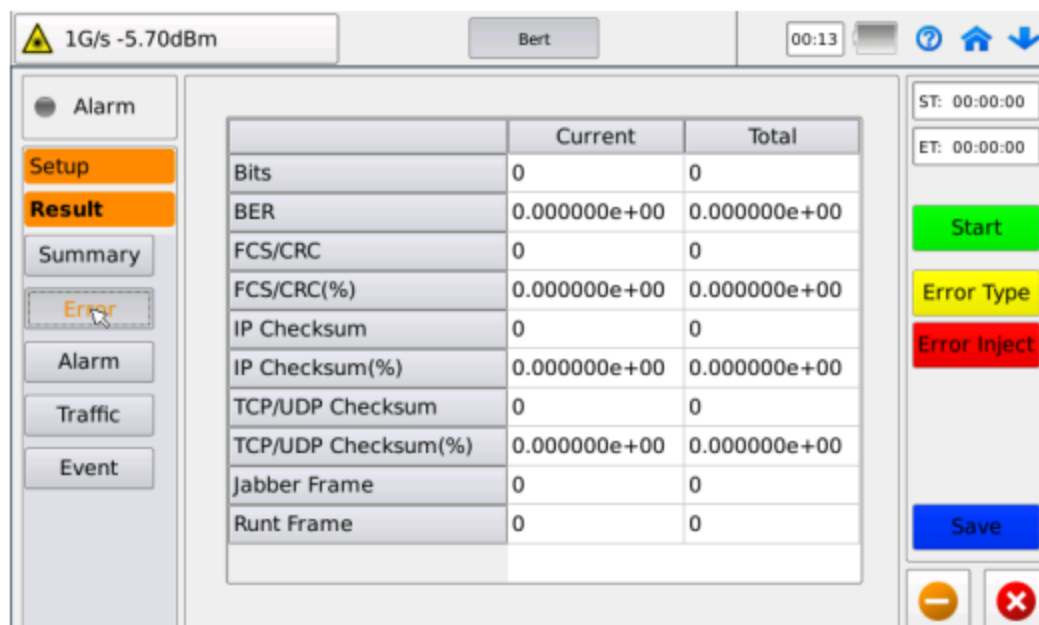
1G/s -5.70dBm

Bert

00:13

Alarm

Setup

Result

Summary

Error

Alarm

Traffic

Event

| | Current | Total |
|---|---|---|
| Bits | 0 | 0 |
| BER | 0.000000e+00 | 0.000000e+00 |
| FCS/CRC | 0 | 0 |
| FCS/CRC(%) | 0.000000e+00 | 0.000000e+00 |
| IP Checksum | 0 | 0 |
| IP Checksum(%) | 0.000000e+00 | 0.000000e+00 |
| TCP/UDP Checksum | 0 | 0 |
| TCP/UDP Checksum(%) | 0.000000e+00 | 0.000000e+00 |
| Jabber Frame | 0 | 0 |
| Runt Frame | 0 | 0 |

ST: 00:00:00

ET: 00:00:00

Start

Error Type

Error Inject

Save